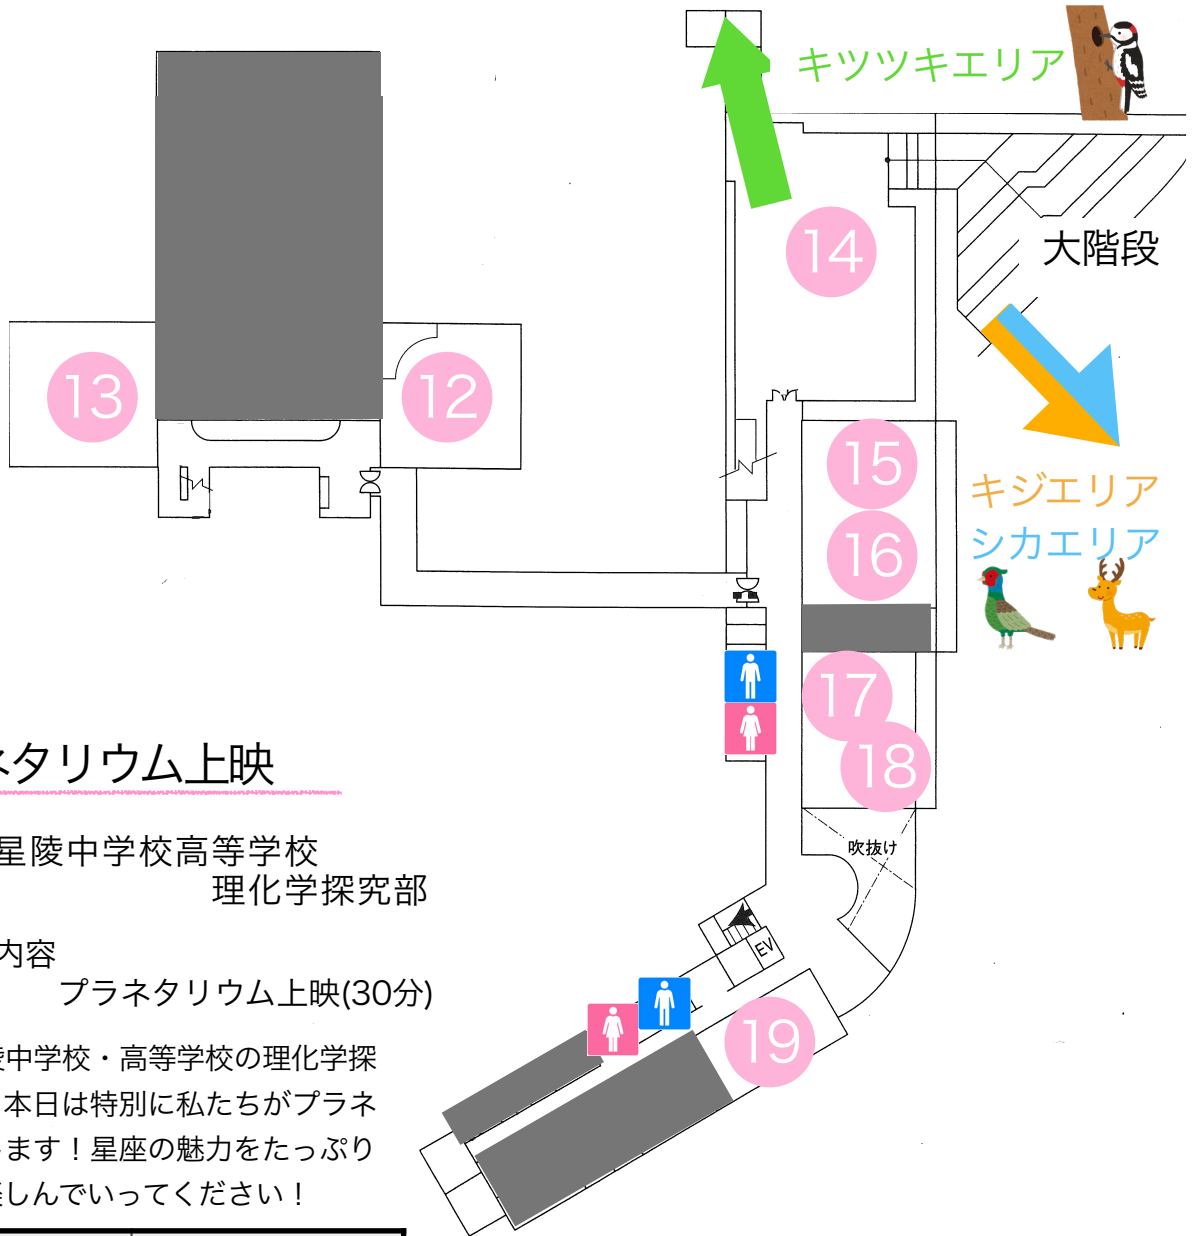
キツツキエリア

14

大階段

13

12

15

キジエリア

16

シカエリア

17

18

吹抜け

EV

19

ネタリウム上映

星陵中学校高等学校
理化学探究部

内容
プラネタリウム上映(30分)

陵中学校・高等学校の理化学探
本日は特別に私たちがプラネ
ます！星座の魅力をたっぷり
楽しんでいってください！